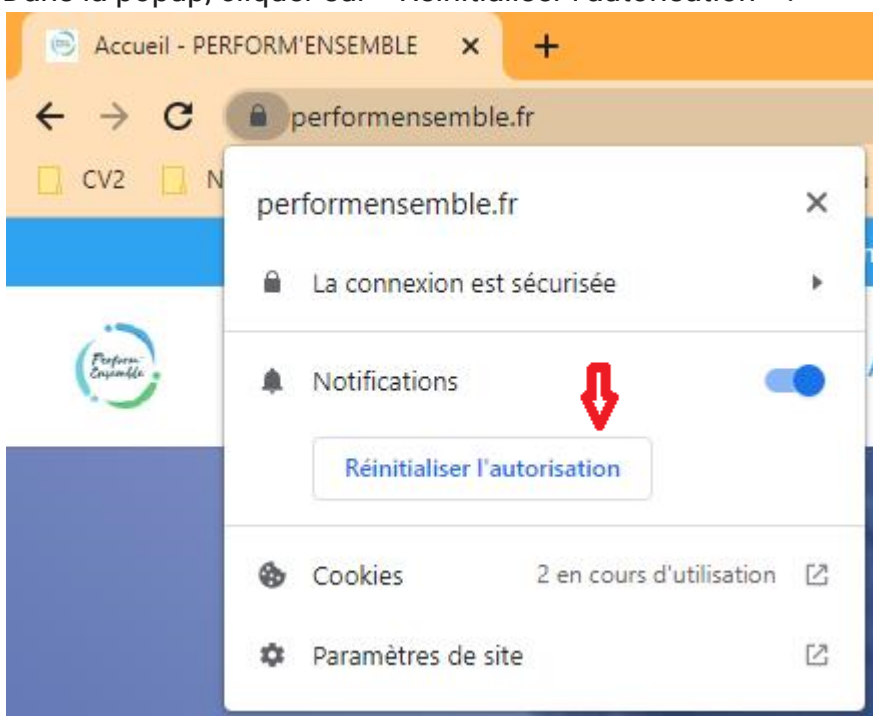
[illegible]

Accueil - PERFORM'ENSEMBLE ×

performensemble.fr

CV2 N

performensemble.fr ×

La connexion est sécurisée

Perform Ensemble

Notifications

Réinitialiser l'autorisation

Cookies 2 en cours d'utilisation

Paramètres de site